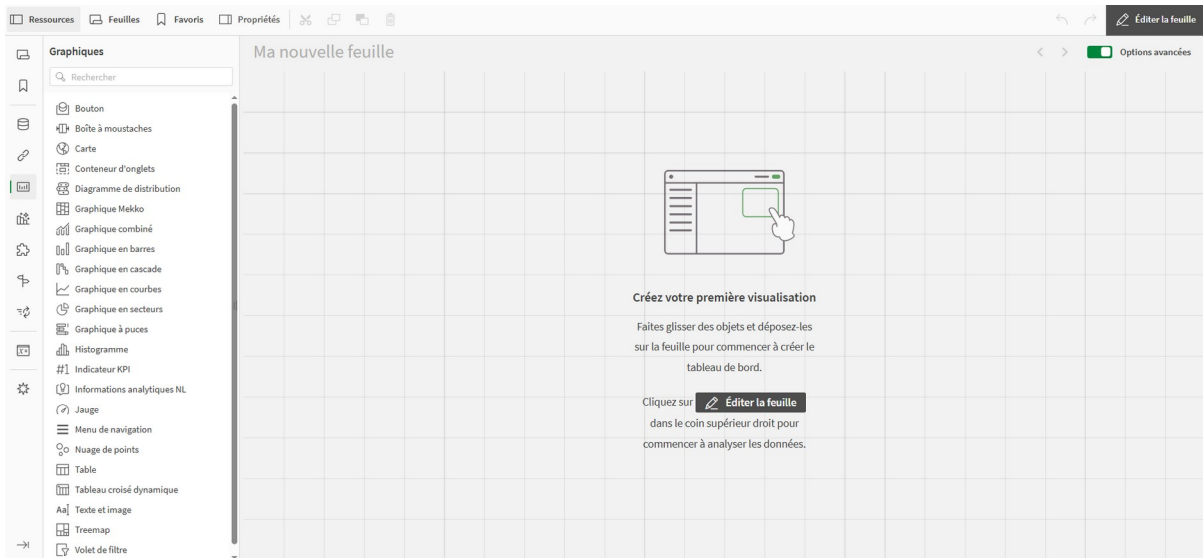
Ressources Feuilles Favoris Propriétés

Éditer la feuille

Graphiques

Rechercher

Bouton
Boîte à moustaches
Carte
Conteneur d'onglets
Diagramme de distribution
Graphique Mekko
Graphique combiné
Graphique en barres
Graphique en cascade
Graphique en courbes
Graphique en secteurs
Graphique à puces
Histogramme
Indicateur KPI
Informations analytiques NL
Jauge
Menu de navigation
Nuage de points
Table
Tableau croisé dynamique
Texte et image
Treemap
Volet de filtre

Ma nouvelle feuille

Options avancées

Créez votre première visualisation

Faites glisser des objets et déposez-les sur la feuille pour commencer à créer le tableau de bord.

Cliquez sur Éditer la feuille dans le coin supérieur droit pour commencer à analyser les données.